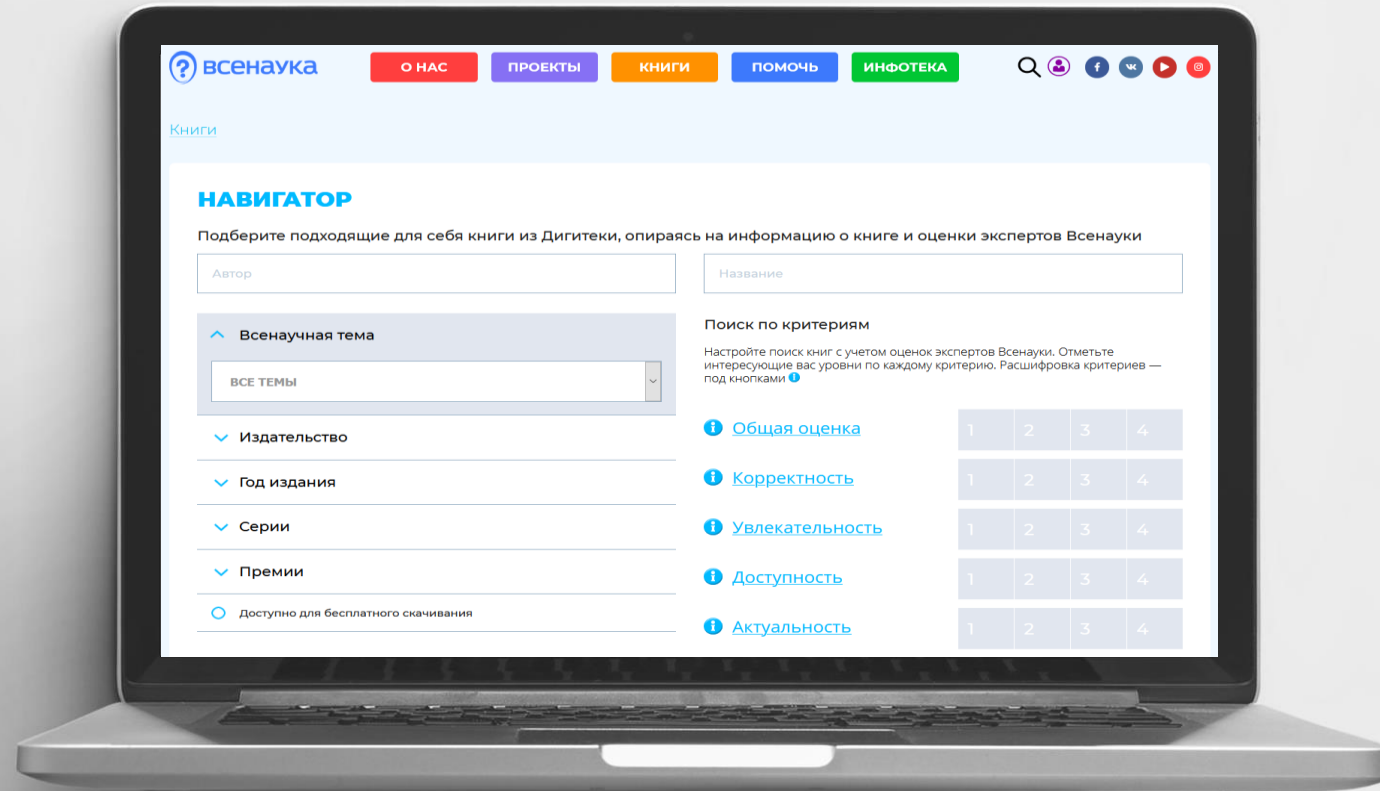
всенаука

О НАС

ПРОЕКТЫ

КНИГИ

ПОМОЧЬ

ИНФОТЕКА

Книги

НАВИГАТОР

Подберите подходящие для себя книги из Дигитеки, опираясь на информацию о книге и оценки экспертов Всенауки

Автор

Название

Всенаучная тема

ВСЕ ТЕМЫ

Издательство

Год издания

Серии

Премии

Доступно для бесплатного скачивания

Поиск по критериям

Настройте поиск книг с учетом оценок экспертов Всенауки. Отметьте интересующие вас уровни по каждому критерию. Расшифровка критериев — под кнопками

| Общая оценка | 1 | 2 | 3 | 4 |
|---|---|---|---|---|
| Корректность | 1 | 2 | 3 | 4 |
| Увлекательность | 1 | 2 | 3 | 4 |
| Доступность | 1 | 2 | 3 | 4 |
| Актуальность | 1 | 2 | 3 | 4 |